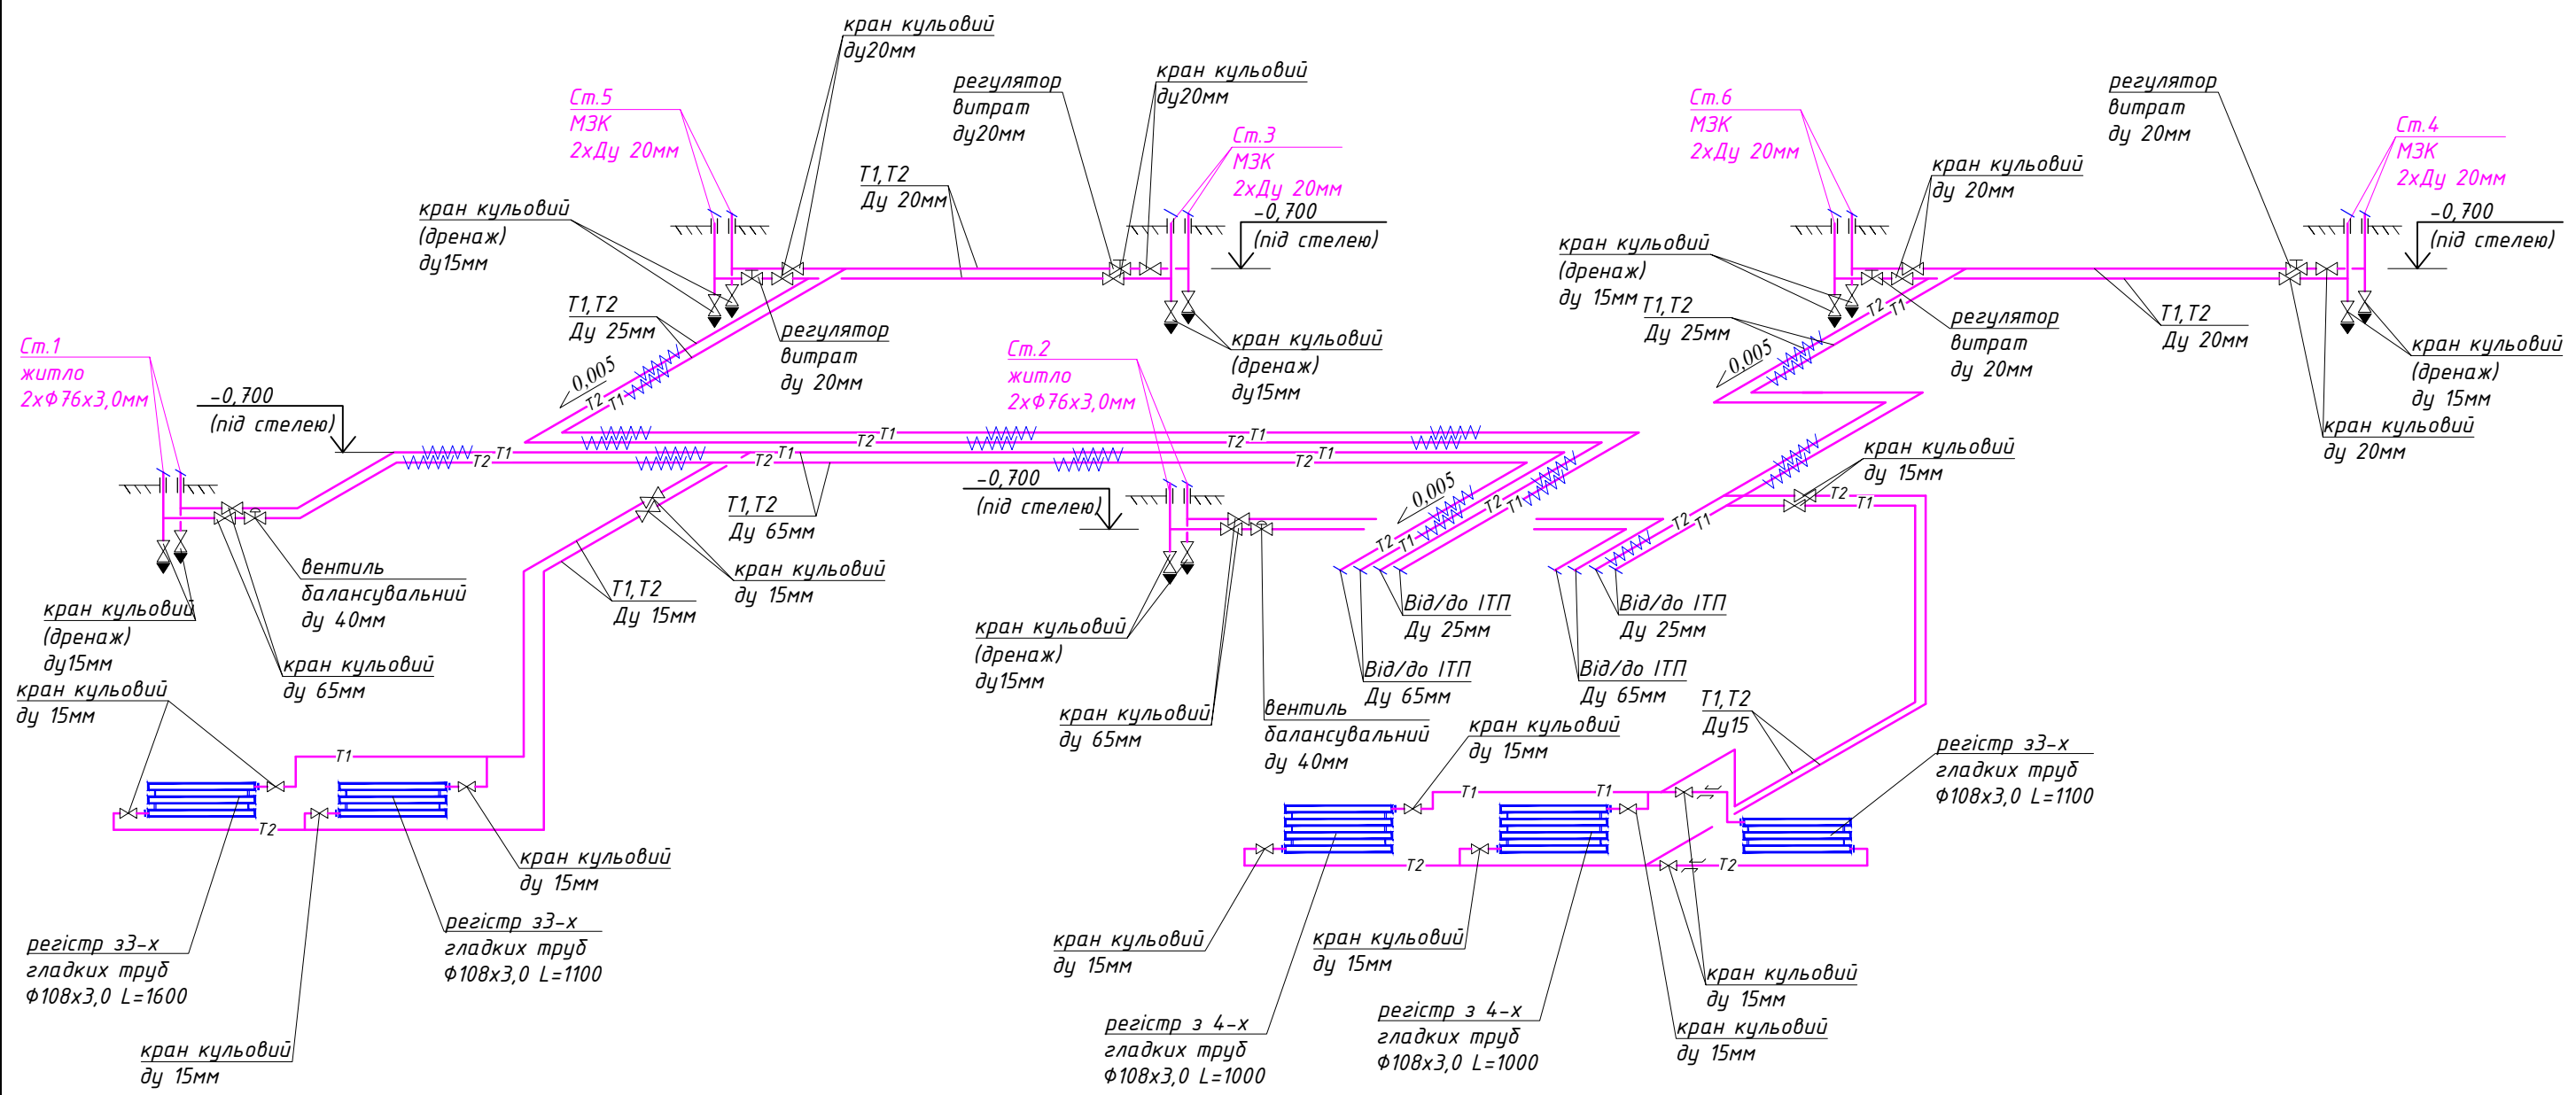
кран кульовий
ду20мм

регулятор
витрат
ду20мм

кран кульовий
ду20мм

Ст.5
МЗК
2хДу 20мм

Ст.3
МЗК
2хДу 20мм

-0,700
(під стелею)

Т1,Т2
Ду 20мм

кран кульовий
(дренаж)
ду15мм

Т1,Т2
Ду 25мм

регулятор
витрат
ду 20мм

кран кульовий
(дренаж)
ду15мм

0,005

Ст.1
житло
2хФ76х3,0мм

-0,700
(під стелею)

Ст.2
житло
2хФ76х3,0мм

Т1 Т2 Т1 Т2 Т1 Т2 Т1 Т2 Т1 Т2

-0,700
(під стелею)

Т1,Т2
Ду 65мм

0,005

вентиль
балансувальний
ду 40мм

кран кульовий
ду 15мм

Т1,Т2
Ду 15мм

кран кульовий
(дренаж)
ду15мм

кран кульовий
ду 65мм

кран кульовий
(дренаж)
ду15мм

Від/до ІТП
Ду 25мм

Від/до ІТП
Ду 25мм

Від/до ІТП
Ду 65мм

Від/до ІТП
Ду 65мм

кран кульовий
ду 15мм

кран кульовий
ду 65мм

вентиль
балансувальний
ду 40мм

Ст.6
МЗК
2хДу 20мм

регулятор
витрат
ду 20мм

Ст.4
МЗК
2хДу 20мм

кран кульовий
ду 20мм

-0,700
(під стелею)

кран кульовий
(дренаж)
ду 15мм

Т1,Т2
Ду 25мм

0,005

регулятор
витрат
ду 20мм

Т1,Т2
Ду 20мм

кран кульовий
(дренаж)
ду 15мм

кран кульовий
ду 20мм

кран кульовий
ду 15мм

Т1,Т2
Ду15

кран кульовий
ду 15мм

регістр з3-х
гладких труб
Ф108х3,0 L=1100

Т1 Т2 Т1 Т2 Т1 Т2

кран кульовий
ду 15мм

регістр з3-х
гладких труб
Ф108х3,0 L=1600

регістр з3-х
гладких труб
Ф108х3,0 L=1100

кран кульовий
ду 15мм

кран кульовий
ду 15мм

кран кульовий
ду 15мм

кран кульовий
ду 15мм

регістр з 4-х
гладких труб
Ф108х3,0 L=1000

регістр з 4-х
гладких труб
Ф108х3,0 L=1000

кран кульовий
ду 15мм